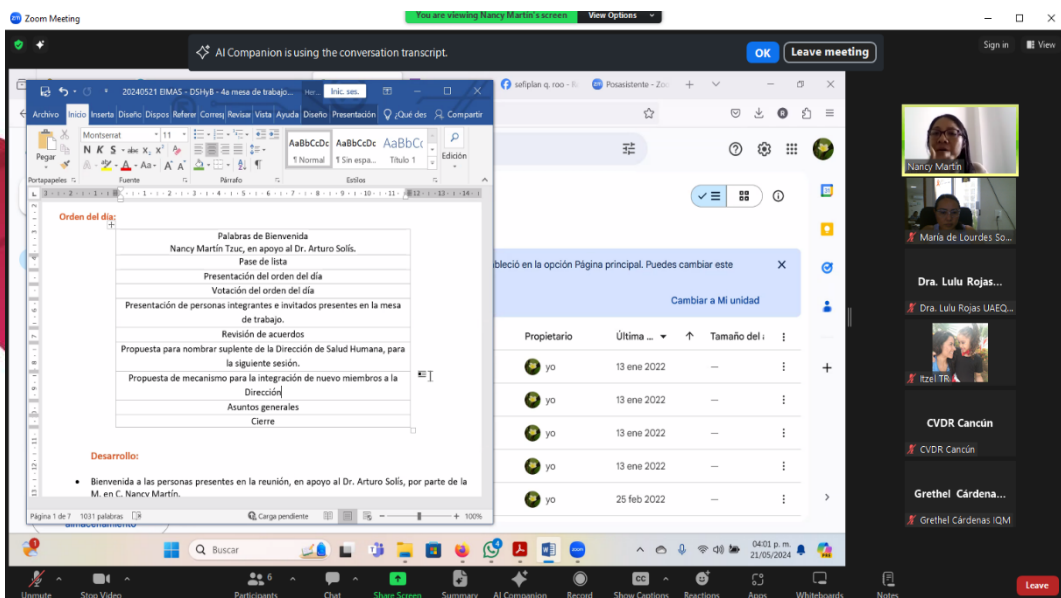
Zoom Meeting
You are viewing Nancy Martin's screen View Options
AI Companion is using the conversation transcript. OK Leave meeting
Sign in View

20240521 EIMAS - DSHyB - 4a mesa de trabajo... Her... Inic. ses.
Archivo Inicio Inserta Diseño Dispos Referer Corres Revisa Vista Ayuda Diseño Presentación ¿Qué des Compartir
Montserrat 11 N K S Pegar Portapapeles Fuente Párrafo AaBbCcDc ¶ Normal AaBbCcDc ¶ Sin espa... AaBbCc Título 1 Estilos Edición

Orden del día:

| Palabras de Bienvenida Nancy Martín Tzuc, en apoyo al Dr. Arturo Solís. |
|---|
| Pase de lista |
| Presentación del orden del día |
| Votación del orden del día |
| Presentación de personas integrantes e invitados presentes en la mesa de trabajo. |
| Revisión de acuerdos |
| Propuesta para nombrar suplente de la Dirección de Salud Humana, para la siguiente sesión. |
| Propuesta de mecanismo para la integración de nuevo miembros a la Dirección |
| Asuntos generales |
| Cierre |

Desarrollo:

• Bienvenida a las personas presentes en la reunión, en apoyo al Dr. Arturo Solís, por parte de la M. en C. Nancy Martín.

Página 1 de 7 1031 palabras Carga pendiente 100%

sefiplan q. roo - Posasistente - Zoo
bleció en la opción Página principal. Puedes cambiar este
Cambiar a Mi unidad
Propietario Última ... Tamaño del
yo 13 ene 2022 —
yo 13 ene 2022 —
yo 13 ene 2022 —
yo 13 ene 2022 —
yo 25 feb 2022 —

Nancy Martin
María de Lourdes So...
Dra. Lulu Rojas ...
Dra. Lulu Rojas UAEQ...
Itzel TR
CVDR Cancún
CVDR Cancún
Grethel Cárdena...
Grethel Cárdenas IQM

almacenamiento
Buscar
04:01 p. m. 21/05/2024

Unmute Stop Video Participants 6 Chat Share Screen Summary AI Companion Record Show Captions Reactions Apps Whiteboards Notes Leave